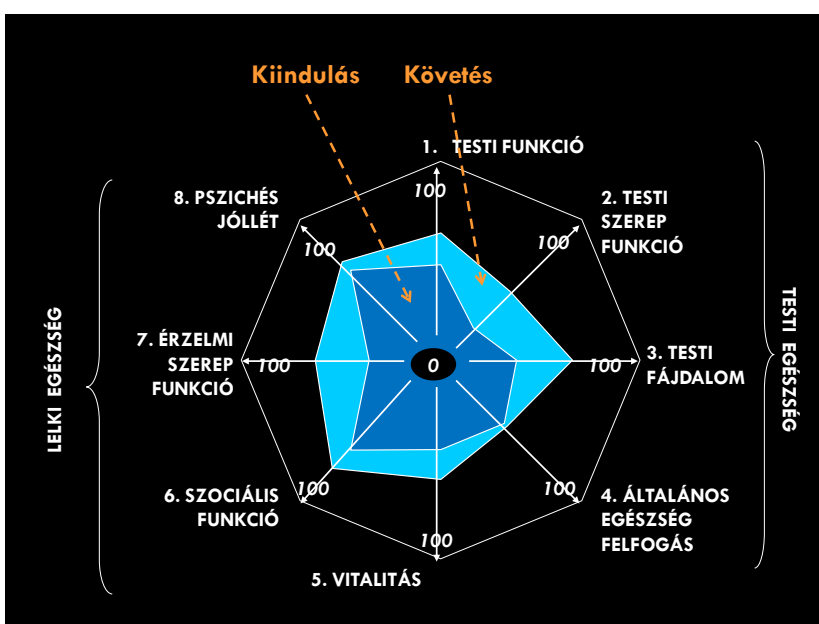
Kiindulás Követés

1. TESTI FUNKCIÓ

2. TESTI SZEREP FUNKCIÓ

3. TESTI FÁJDALOM

4. ÁLTALÁNOS EGÉSZSÉG FELFOGÁS

5. VITALITÁS

6. SZOCIÁLIS FUNKCIÓ

7. ÉRZELMI SZEREP FUNKCIÓ

8. PSZICHÉS JÓLLÉT

100
100
100
100
100
100
100
100
0

TESTI EGÉSZSÉG

LELKI EGÉSZSÉG